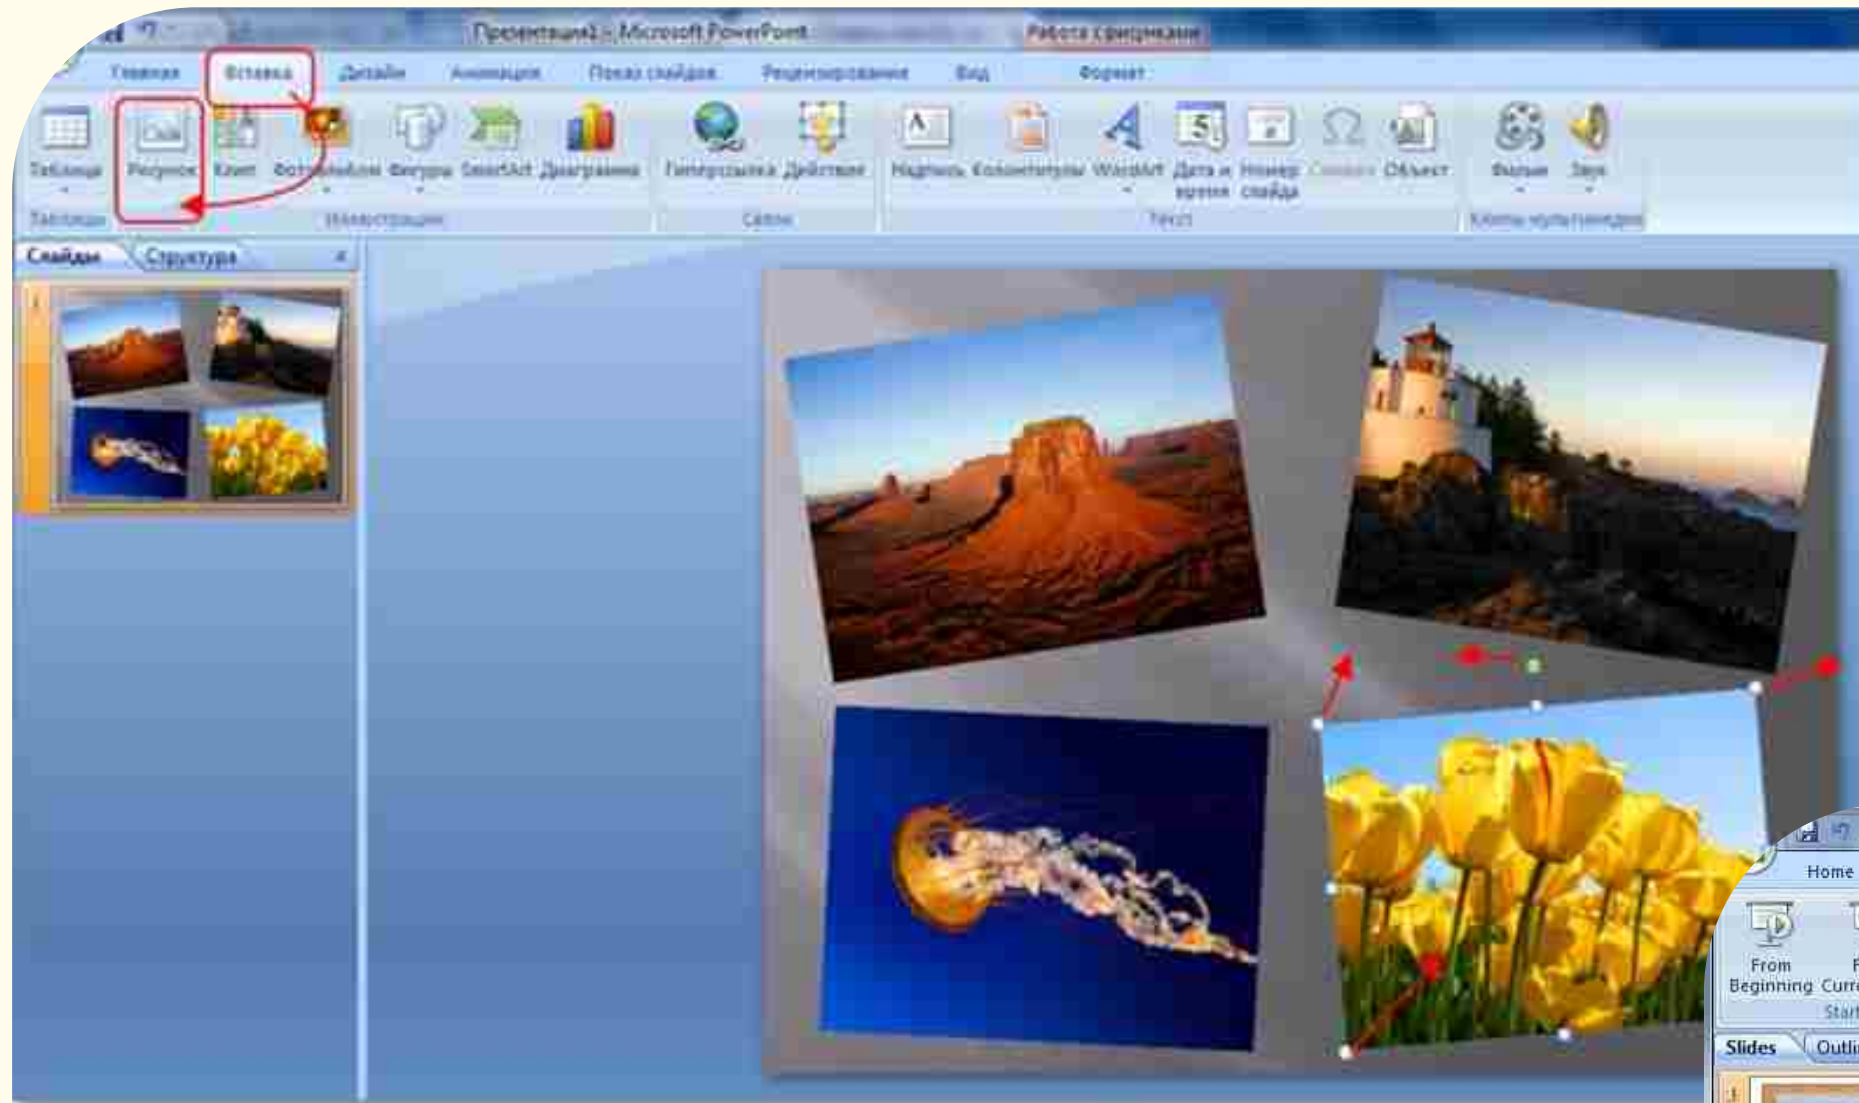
Презентация1 - Microsoft PowerPoint
Работа с рисунками
Главная
Вставка
Дизайн
Анимация
Показ слайдов
Рецензирование
Вид
Формат
Таблица
Рисунок
Клип
Фотоальбом
Фигуры
SmartArt
Диаграмма
Гиперссылка
Действие
Надпись
Колонтитулы
WordArt
Дата и время
Номер слайда
Символ
Объект
Фильм
Звук
Таблицы
Иллюстрации
Связи
Текст
Клипы мультимедиа
Слайды
Структура
Home
From Beginning
Start
Slides
Outli